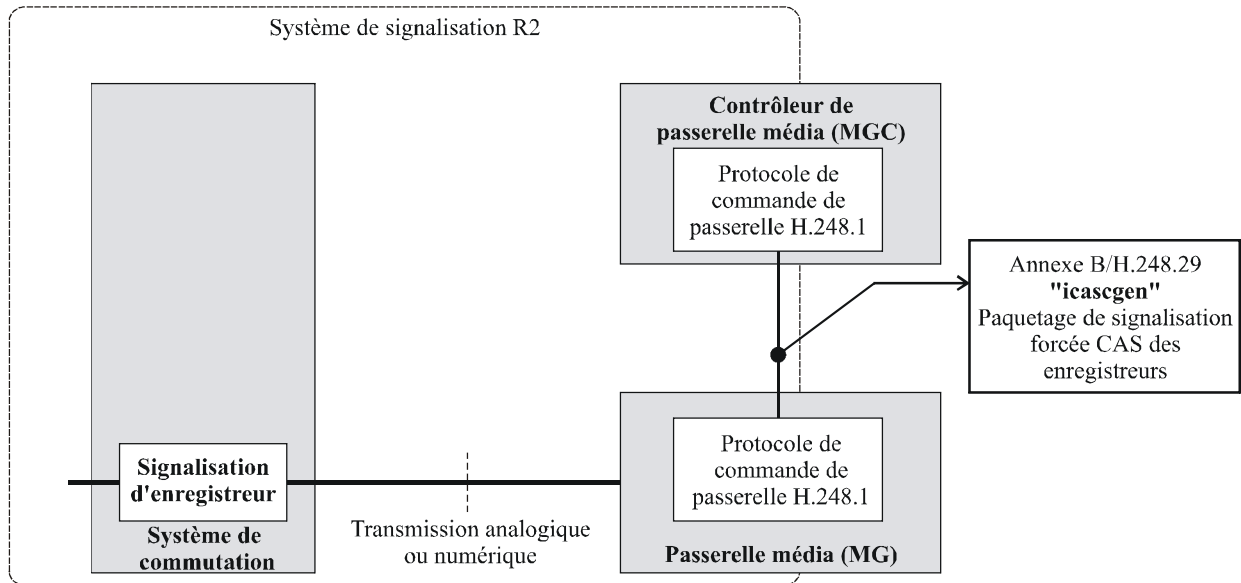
Système de signalisation R2

**Contrôleur de passerelle média (MGC)**

Protocole de commande de passerelle H.248.1

Annexe B/H.248.29
**"icascgen"**
Paquetage de signalisation forcée CAS des enregistreurs

**Signalisation d'enregistreur**

**Système de commutation**

Transmission analogique ou numérique

Protocole de commande de passerelle H.248.1

**Passerelle média (MG)**